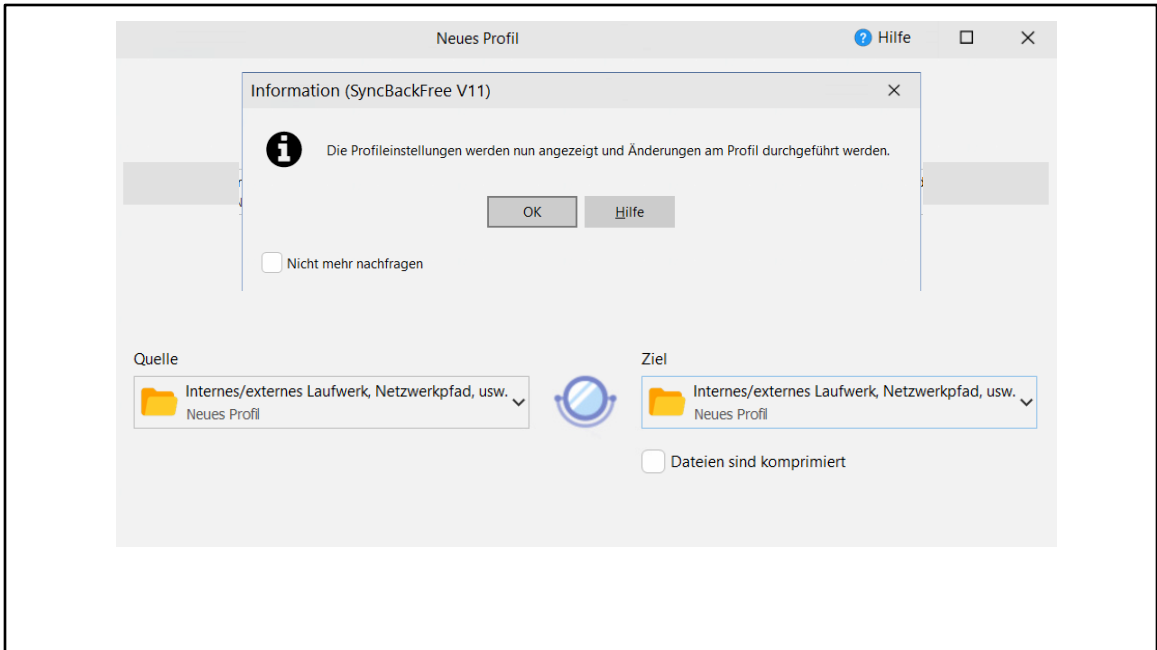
Neues Profil

Hilfe

Information (SyncBackFree V11)

Die Profileinstellungen werden nun angezeigt und Änderungen am Profil durchgeführt werden.

OK

Hilfe

Nicht mehr nachfragen

Quelle

Internes/externes Laufwerk, Netzwerkpfad, usw.
Neues Profil

Ziel

Internes/externes Laufwerk, Netzwerkpfad, usw.
Neues Profil

Dateien sind komprimiert